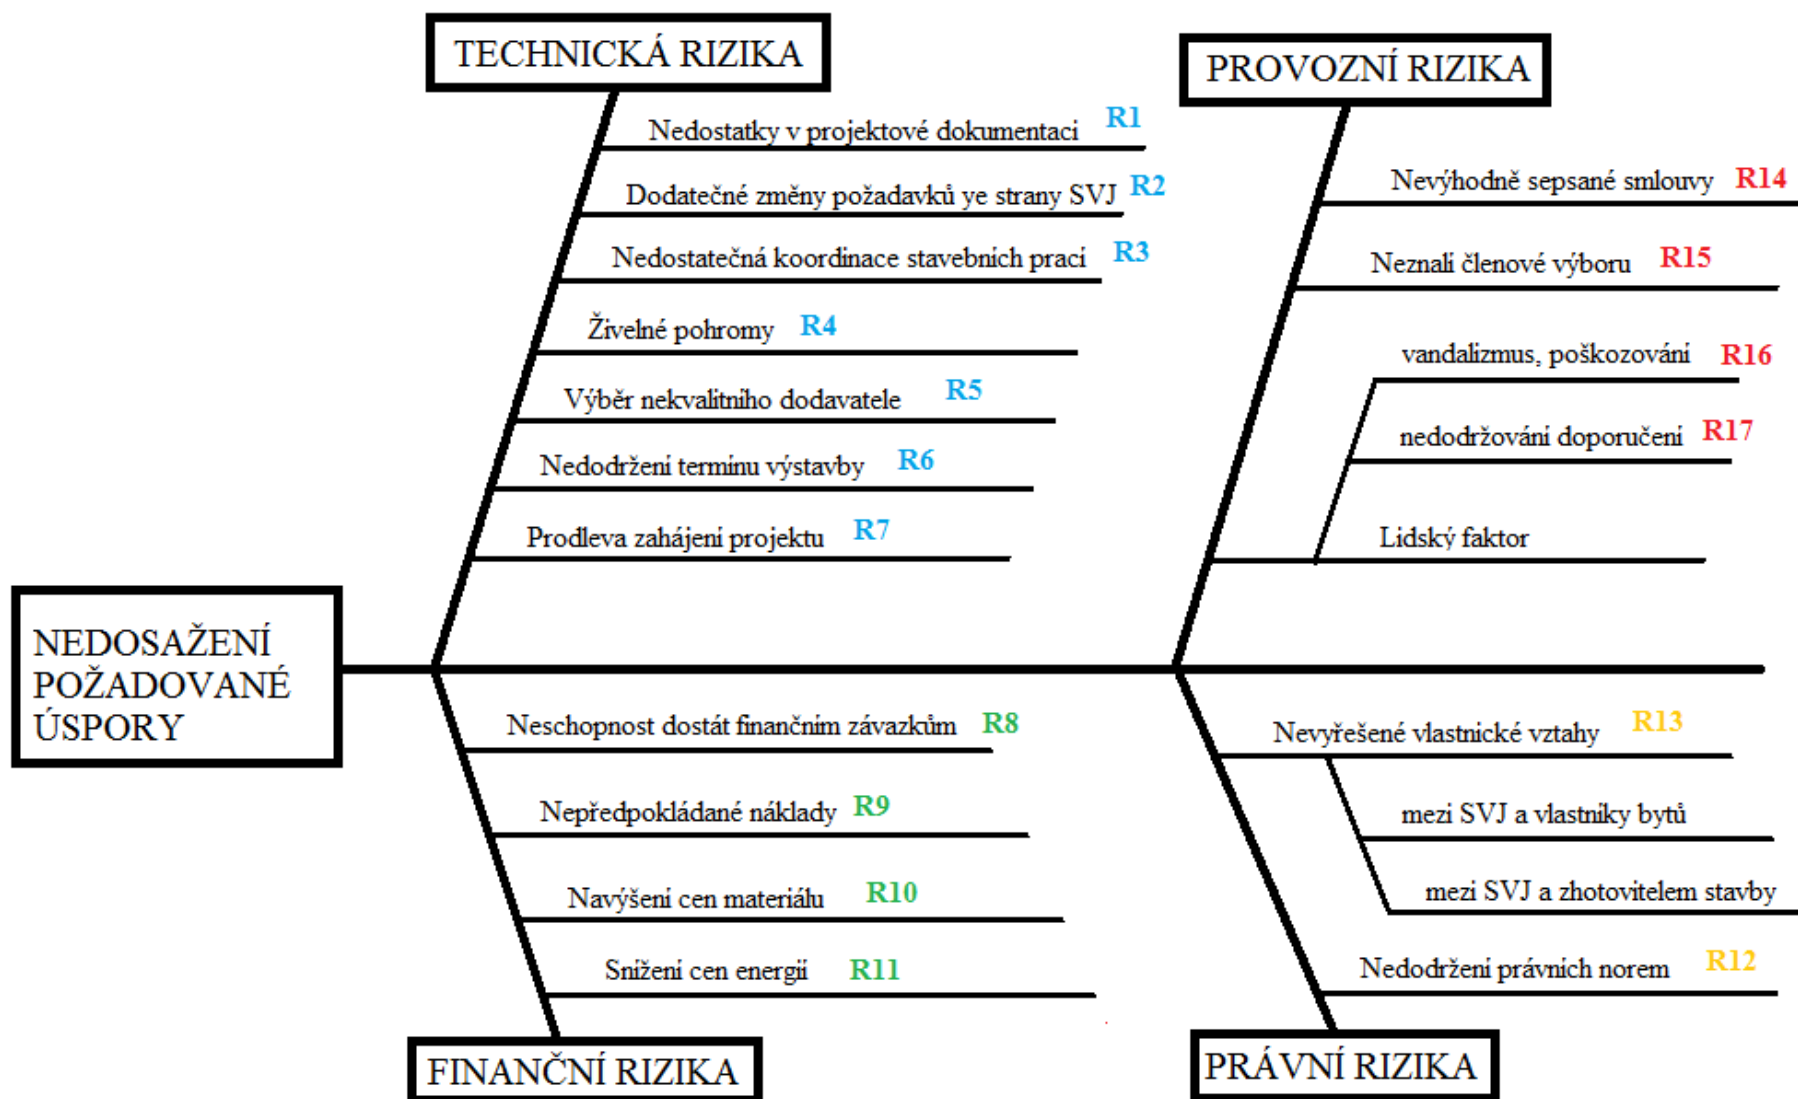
TECHNICKÁ RIZIKA

Nedostatky v projektové dokumentaci R1

Dodatečné změny požadavků ye strany SVJ R2

Nedostatečná koordinace stavebních prací R3

Živelné pohromy R4

Výběr nekvalitního dodavatele R5

Nedodržení termínu výstavby R6

Prodleva zahájení projektu R7

PROVOZNÍ RIZIKA

Nevýhodně sepsané smlouvy R14

Neznalí členové výboru R15

vandalizmus, poškozování R16

nedodržování doporučení R17

Lidský faktor

NEDOSAŽENÍ POŽADOVANÉ ÚSPORY

Neschopnost dostát finančním závazkům R8

Nepředpokládané náklady R9

Navýšení cen materiálu R10

Snížení cen energií R11

FINANČNÍ RIZIKA

Nevyřešené vlastnické vztahy R13

mezi SVJ a vlastníky bytů

mezi SVJ a zhotovitelem stavby

Nedodržení právních norem R12

PRÁVNÍ RIZIKA